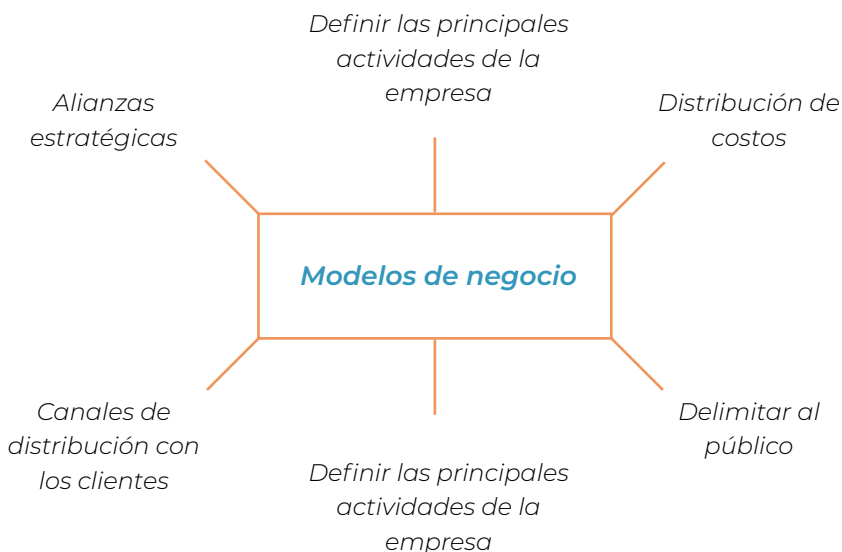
Definir las principales actividades de la empresa

Alianzas estratégicas

Distribución de costos

Modelos de negocio

Canales de distribución con los clientes

Delimitar al público

Definir las principales actividades de la empresa